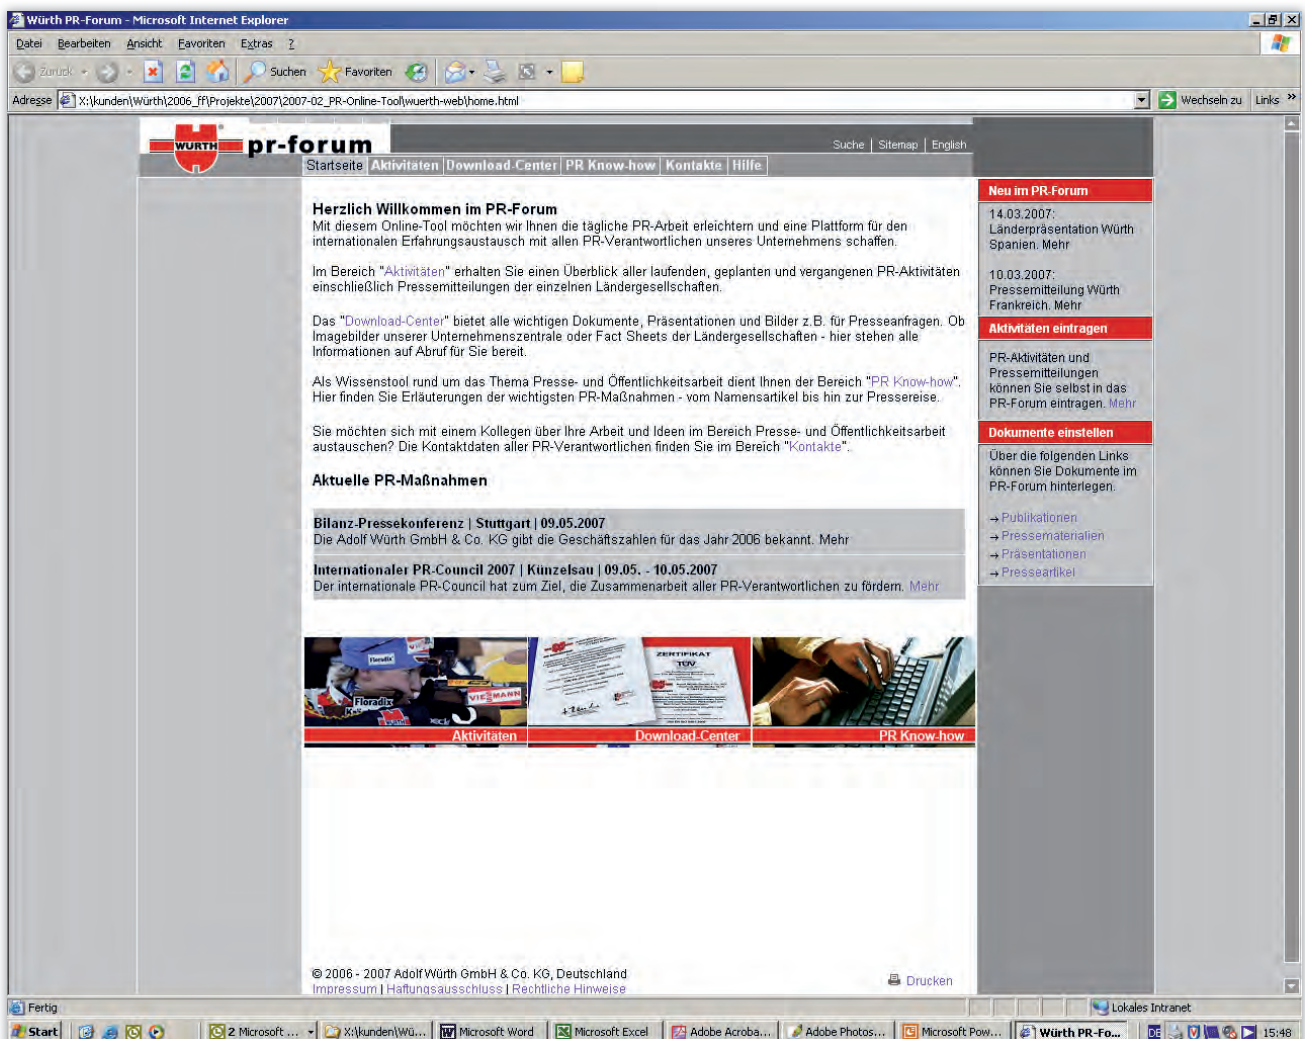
Würth PR-Forum - Microsoft Internet Explorer

Datei Bearbeiten Ansicht Favoriten Extras ?

Zurück Suchen Favoriten

Adresse X:\kunden\Würth\2006_ff\Projekte\2007\2007-02_PR-Online-Tool\wuerth-web\home.html Wechseln zu Links

WÜRTH pr-forum

Suche | Sitemap | English

Startseite | Aktivitäten | Download-Center | PR Know-how | Kontakte | Hilfe

Herzlich Willkommen im PR-Forum
Mit diesem Online-Tool möchten wir Ihnen die tägliche PR-Arbeit erleichtern und eine Plattform für den internationalen Erfahrungsaustausch mit allen PR-Verantwortlichen unseres Unternehmens schaffen.

Im Bereich "Aktivitäten" erhalten Sie einen Überblick aller laufenden, geplanten und vergangenen PR-Aktivitäten einschließlich Pressemitteilungen der einzelnen Ländergesellschaften.

Das "Download-Center" bietet alle wichtigen Dokumente, Präsentationen und Bilder z.B. für Presseanfragen. Ob Imagebilder unserer Unternehmenszentrale oder Fact Sheets der Ländergesellschaften - hier stehen alle Informationen auf Abruf für Sie bereit.

Als Wissenstool rund um das Thema Presse- und Öffentlichkeitsarbeit dient Ihnen der Bereich "PR Know-how". Hier finden Sie Erläuterungen der wichtigsten PR-Maßnahmen - vom Namensartikel bis hin zur Pressereise.

Sie möchten sich mit einem Kollegen über Ihre Arbeit und Ideen im Bereich Presse- und Öffentlichkeitsarbeit austauschen? Die Kontaktdaten aller PR-Verantwortlichen finden Sie im Bereich "Kontakte".

Aktuelle PR-Maßnahmen

Bilanz-Pressekonferenz | Stuttgart | 09.05.2007
Die Adolf Würth GmbH & Co. KG gibt die Geschäftszahlen für das Jahr 2006 bekannt. Mehr

Internationaler PR-Council 2007 | Künzelsau | 09.05. - 10.05.2007
Der internationale PR-Council hat zum Ziel, die Zusammenarbeit aller PR-Verantwortlichen zu fördern. Mehr

Aktivitäten Download-Center PR Know-how

© 2006 - 2007 Adolf Würth GmbH & Co. KG, Deutschland
Impressum | Haftungsausschluss | Rechtliche Hinweise

Drucken

Neu im PR-Forum
14.03.2007: Länderpräsentation Würth Spanien. Mehr

10.03.2007: Pressemitteilung Würth Frankreich. Mehr

Aktivitäten eintragen
PR-Aktivitäten und Pressemitteilungen können Sie selbst in das PR-Forum eintragen. Mehr

Dokumente einstellen
Über die folgenden Links können Sie Dokumente im PR-Forum hinterlegen.

→ Publikationen
→ Pressematerialien
→ Präsentationen
→ Presseartikel

Fertig Lokales Intranet

Start 2 Microsoft ... X:\kunden\Wü... Microsoft Word Microsoft Excel Adobe Acroba... Adobe Photos... Microsoft Pow... Würth PR-Fo... DE 15:48